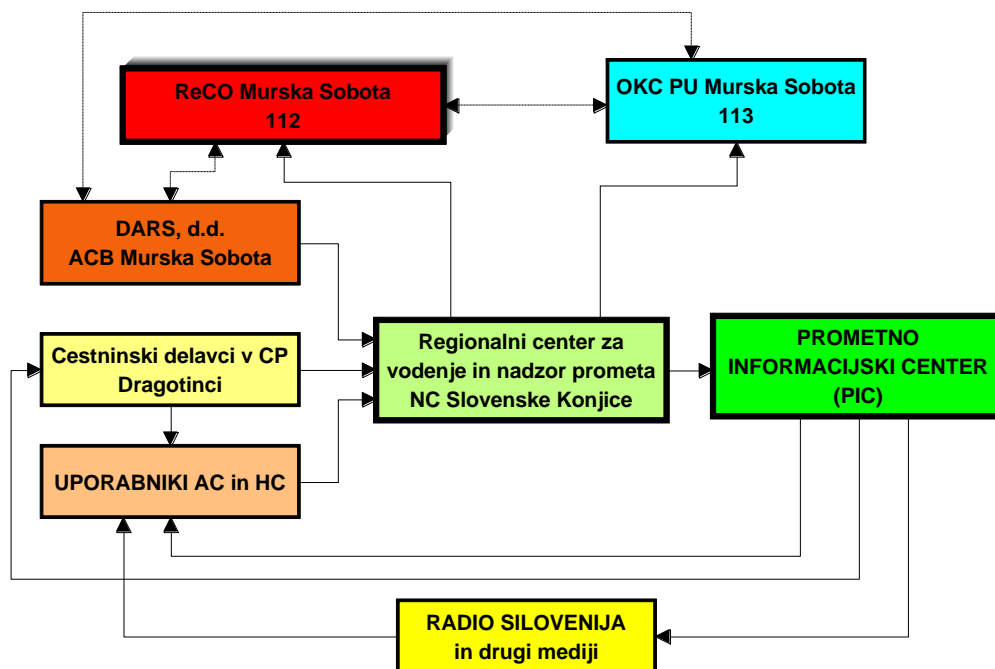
ReCO Murska Sobota
112

OKC PU Murska Sobota
113

DARS, d.d.
ACB Murska Sobota

Cestninski delavci v CP Dragotinci

Regionalni center za vodenje in nadzor prometa NC Slovenske Konjice

PROMETNO INFORMACIJSKI CENTER (PIC)

UPORABNIKI AC in HC

RADIO SILOVENIJA
in drugi mediji